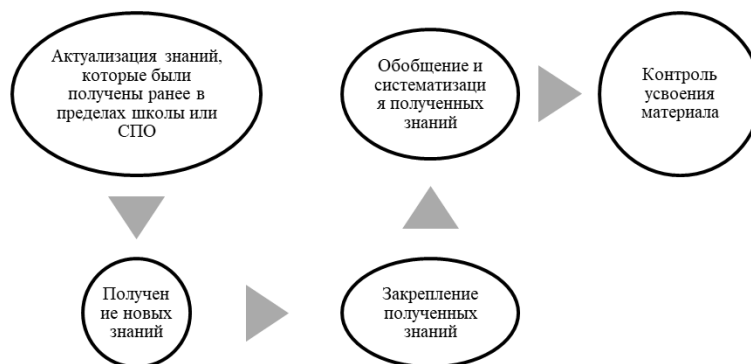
Актуализация знаний, которые были получены ранее в пределах школы или СПО

Обобщение и систематизаци я полученных знаний

Контроль усвоения материала

Получен ие новых знаний

Закрепление полученных знаний